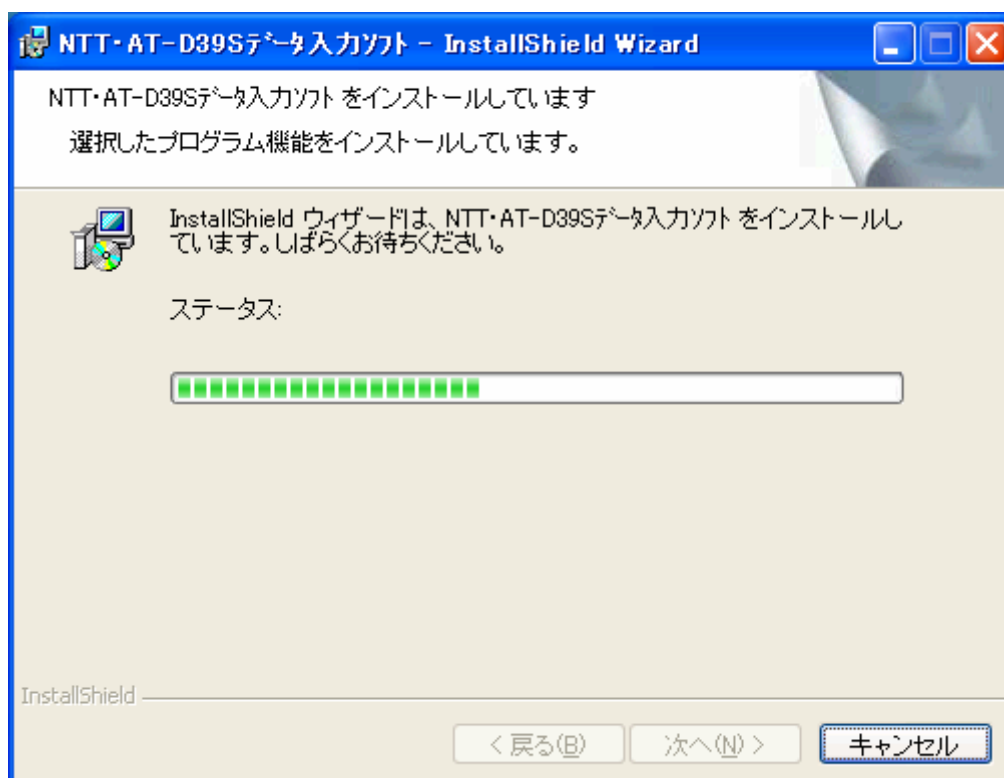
NTT･AT-D39Sﾃﾞｰﾀ入力ｿﾌﾄ - InstallShield Wizard

NTT･AT-D39Sﾃﾞｰﾀ入力ｿﾌﾄ をインストールしています

選択したプログラム機能をインストールしています。

InstallShield ウィザードは、NTT･AT-D39Sﾃﾞｰﾀ入力ｿﾌﾄ をインストールしています。しばらくお待ちください。

ステータス:

InstallShield

< 戻る(B)

次へ(N) >

キャンセル